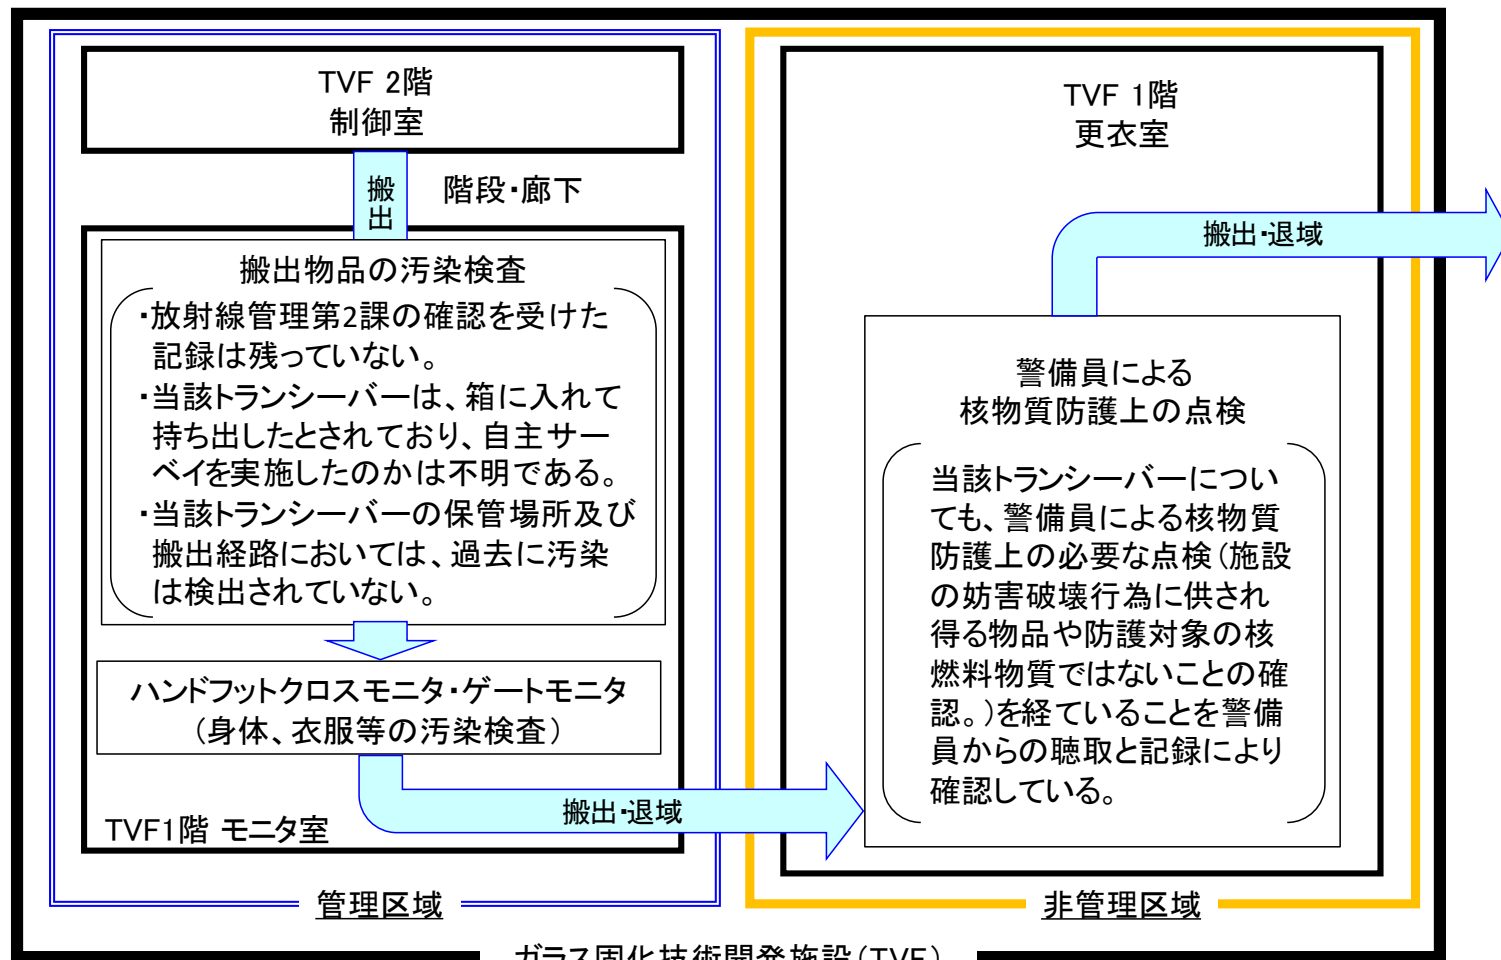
TVF 2階
制御室

搬出

階段・廊下

搬出物品の汚染検査

・放射線管理第2課の確認を受けた記録は残っていない。
・当該トランシーバーは、箱に入れて持ち出したとされており、自主サーベイを実施したのかは不明である。
・当該トランシーバーの保管場所及び搬出経路においては、過去に汚染は検出されていない。

ハンドフットクロスモニタ・ゲートモニタ
（身体、衣服等の汚染検査）

TVF1階 モニタ室

搬出・退域

管理区域

TVF 1階
更衣室

搬出・退域

警備員による
核物質防護上の点検

当該トランシーバーについても、警備員による核物質防護上の必要な点検（施設の妨害破壊行為に供され得る物品や防護対象の核燃料物質ではないことの確認。）を経ていることを警備員からの聴取と記録により確認している。

非管理区域

ガラス固化技術開発施設（TVF）